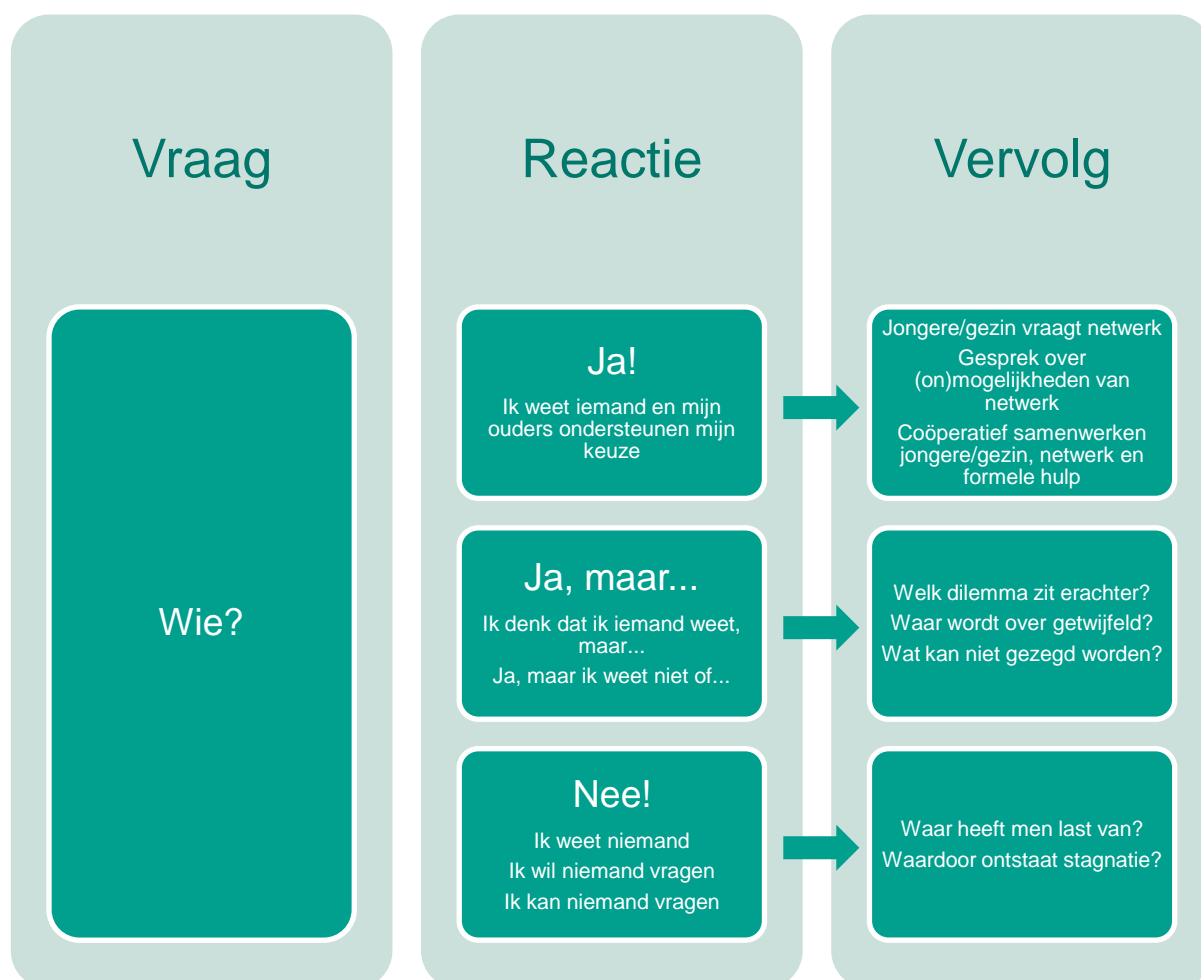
Vraag

Reactie

Vervolg

Wie?

Ja!

Ik weet iemand en mijn ouders ondersteunen mijn keuze

Jongere/gezin vraagt netwerk

Gesprek over (on)mogelijkheden van netwerk

Coöperatief samenwerken jongere/gezin, netwerk en formele hulp

Ja, maar...

Ik denk dat ik iemand weet, maar...

Ja, maar ik weet niet of...

Welk dilemma zit erachter?

Waar wordt over getwijfeld?

Wat kan niet gezegd worden?

Nee!

Ik weet niemand

Ik wil niemand vragen

Ik kan niemand vragen

Waar heeft men last van?

Waardoor ontstaat stagnatie?